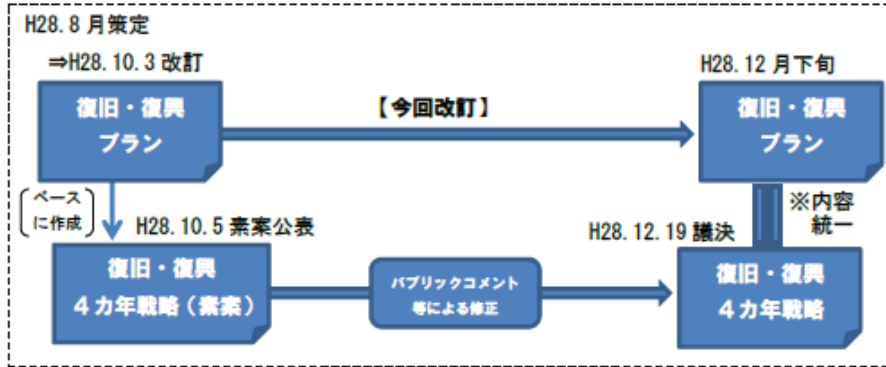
H28.8 月策定

⇒H28.10.3 改訂

復旧・復興
プラン

【今回改訂】

H28.12 月下旬

復旧・復興
プラン

ベースに作成

H28.10.5 素案公表

※内容統一

H28.12.19 議決

復旧・復興
４カ年戦略（素案）

パブリックコメント等による修正

復旧・復興
４カ年戦略